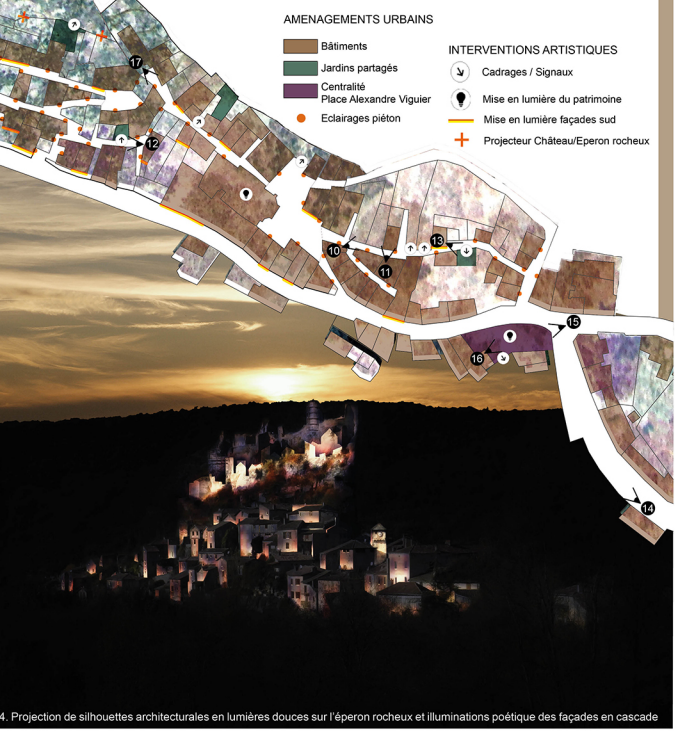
AMENAGEMENTS URBAINS

Bâtiments

Jardins partagés

Centralité
Place Alexandre Viguier

Eclairages piéton

INTERVENTIONS ARTISTIQUES

Cadrages / Signaux

Mise en lumière du patrimoine

Mise en lumière façades sud

Projecteur Château/Eperon rocheux

17

12

10

11

13

15

16

14

4. Projection de silhouettes architecturales en lumières douces sur l'éperon rocheux et illuminations poétique des façades en cascade